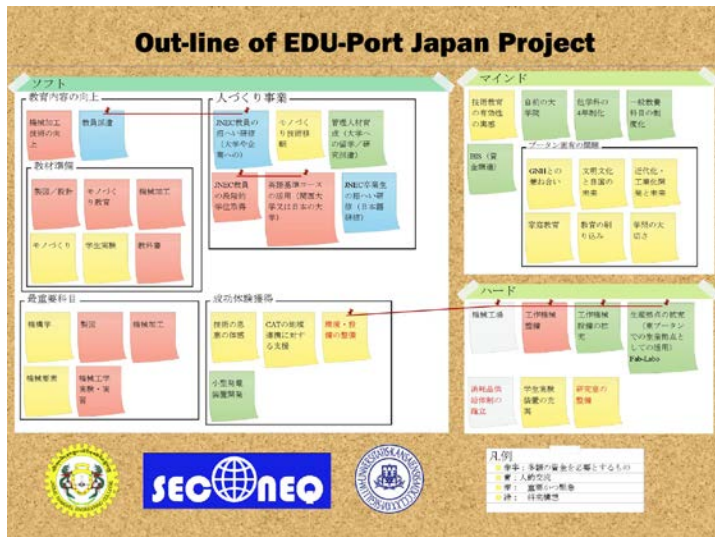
Out-line of EDU-Port Japan Project

ソフト

教育内容の向上

機械加工技術の向上

教員派遣

教材準備

製図／設計

モノづくり教育

機械加工

モノづくり

学生実験

教科書

人づくり事業

JNEC教員の日本へ研修（大学や企業への）

モノづくり技術移転

管理人材育成（大学への留学／研究派遣）

JNEC教員の高等的学位取得

高等基準コースの活用（関連大学又は日本の大学）

JNEC卒業生の短い研修（日本語研修）

最重要科目

機構学

製図

機械加工

機械要素

機械工学実験・実習

成功体験獲得

技術の思惑の体感

CATの地域連携に対する支援

機械・設備の整備

小型発電装置開発

マインド

技術教育の有効性の実感

自前の大学院

化学系の4年制化

一般教養科目の制度化

ブータン国家の展開

GNHとの兼ね合い

文明文化と自国の未来

近代化・工業化発展と未来

言語教育

教育の刷り込み

学問の大切さ

BIS（資金開連）

ハード

機械工場

工作機械整備

工作機械設備の拡充

生産拠点の拡充（東ブータンでの生産拠点としての活用）Fab-Labs

消耗品供給体制の確立

学生実験装置の充実

研究室の整備

凡例

赤：多額の資金を必要とするもの

黄：人的交流

青：重層的な影響

緑：将来構想

SEC NEQ

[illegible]